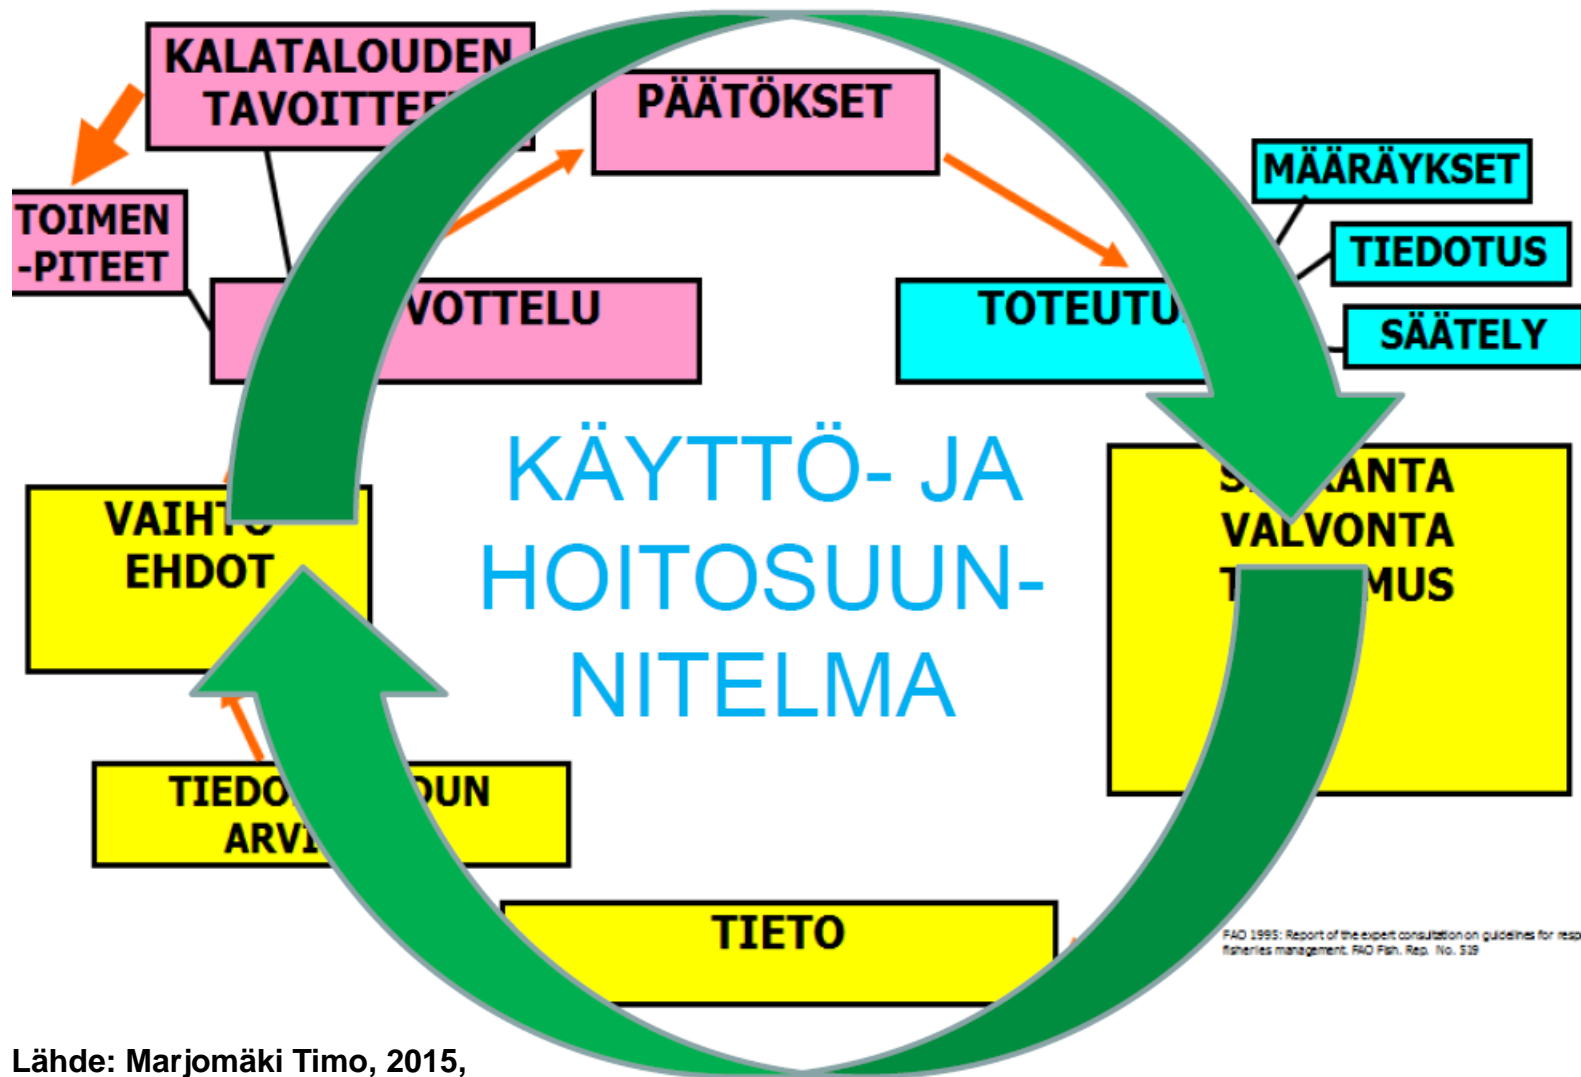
KALATALOUDEN TAVOITTE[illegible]

PÄÄTÖKSET

TOIMEN -PITEET

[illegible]VOTTELU

MÄÄRÄYKSET

TIEDOTUS

TOTEUTU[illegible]

SÄÄTELY

KÄYTTÖ- JA HOITOSUUN- NITELMA

VAIHT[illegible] EHDOT

S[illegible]ANTA VALVONTA T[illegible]MUS

TIEDO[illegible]UUN ARVI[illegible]

TIETO

FAO 1995: Report of the expert consultation on guidelines for resp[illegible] fisheries management. FAO Fish. Rep. No. 519

Lähde: Marjomäki Timo, 2015,